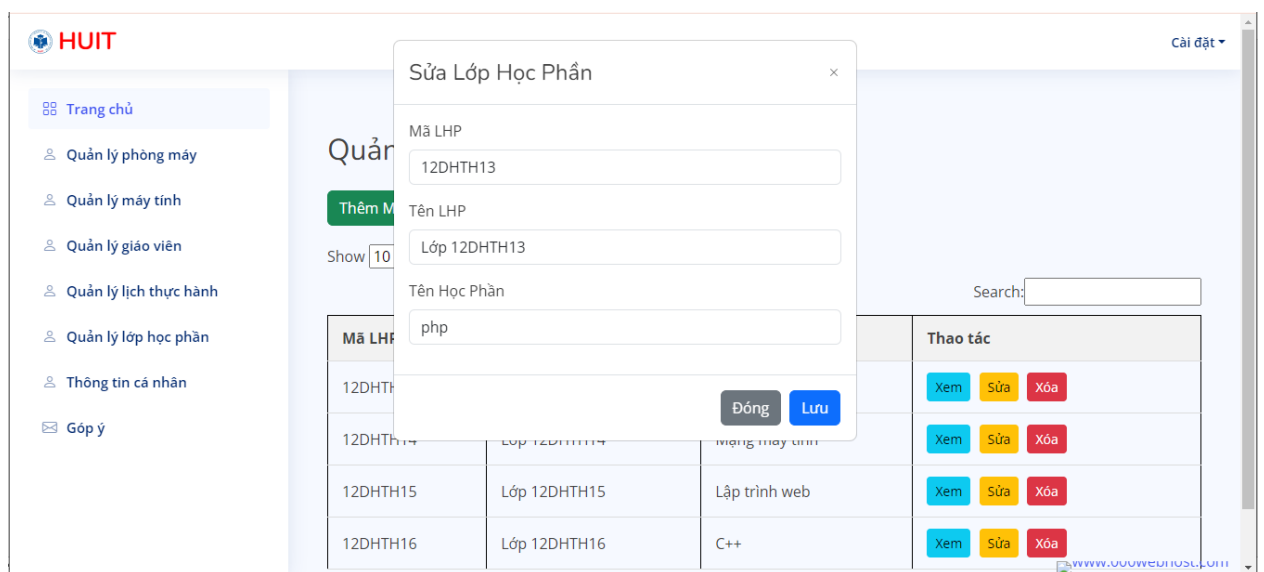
HUIT

Cài đặt

Trang chủ
Quản lý phòng máy
Quản lý máy tính
Quản lý giáo viên
Quản lý lịch thực hành
Quản lý lớp học phần
Thông tin cá nhân
Góp ý

Quản

Thêm M

Show 10

Search:

| Mã LHP | | | Thao tác |
|---|---|---|---|
| 12DHTH | | | Xem Sửa Xóa |
| 12DHTH14 | Lớp 12DHTH14 | Mạng máy tính | Xem Sửa Xóa |
| 12DHTH15 | Lớp 12DHTH15 | Lập trình web | Xem Sửa Xóa |
| 12DHTH16 | Lớp 12DHTH16 | C++ | Xem Sửa Xóa |

Sửa Lớp Học Phần
×
Mã LHP
12DHTH13
Tên LHP
Lớp 12DHTH13
Tên Học Phần
php
Đóng Lưu

www.000webhost.com